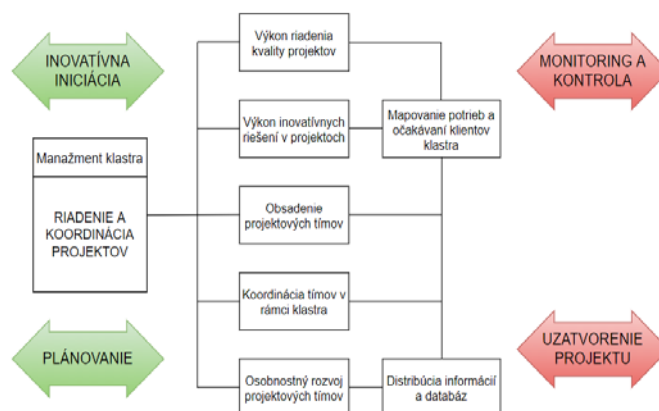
INOVATÍVNA INICIÁCIA

Manažment klastra

RIADENIE A KOORDINÁCIA PROJEKTOV

PLÁNOVANIE

Výkon riadenia kvality projektov

Výkon inovatívnych riešení v projektoch

Obsadenie projektových tímov

Koordinácia tímov v rámci klastra

Osobnostný rozvoj projektových tímov

Mapovanie potrieb a očakávaní klientov klastra

Distribúcia informácií a databáz

MONITORING A KONTROLA

UZATVORENIE PROJEKTU